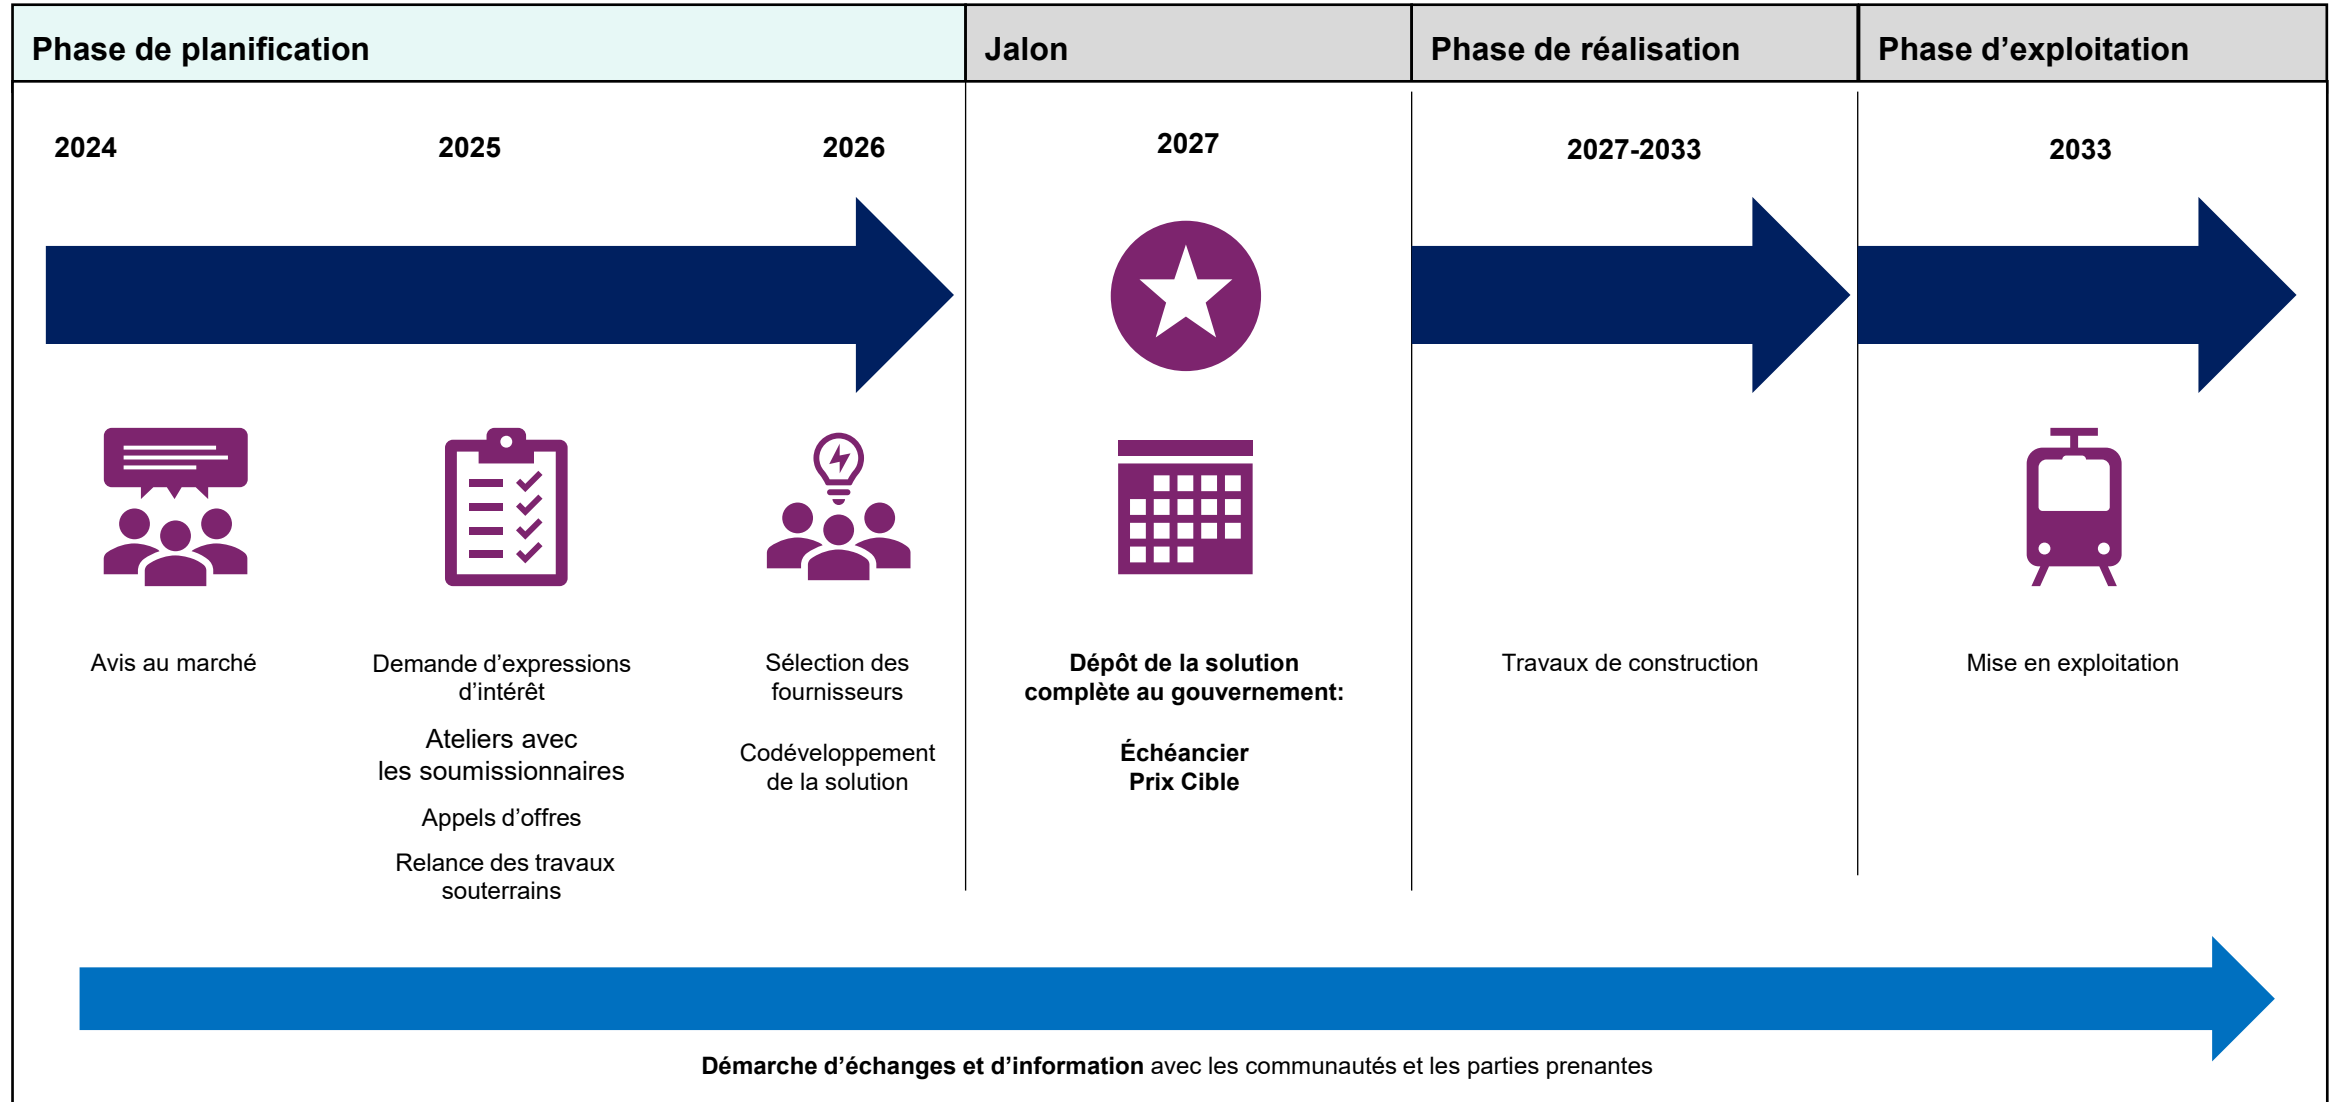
Phase de planification

Jalon

Phase de réalisation

Phase d’exploitation

2024

2025

2026

2027

2027-2033

2033

Avis au marché

Demande d’expressions d’intérêt

Ateliers avec les soumissionnaires

Appels d’offres

Relance des travaux souterrains

Sélection des fournisseurs

Codéveloppement de la solution

Dépôt de la solution complète au gouvernement:

Échéancier
Prix Cible

Travaux de construction

Mise en exploitation

Démarche d’échanges et d’information avec les communautés et les parties prenantes